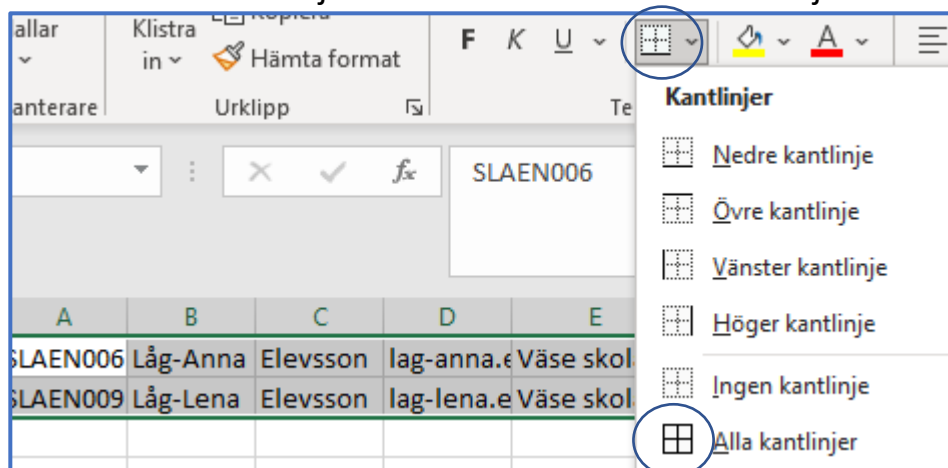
allar
anterare
Klistra in
Kopiera
Hämta format
Urklipp
F K U
Te
Kantlinjer
Nedre kantlinje
Övre kantlinje
Vänster kantlinje
Höger kantlinje
Ingen kantlinje
Alla kantlinjer
$f_x$
SLAEN006

| A | B | C | D | E |
|---|---|---|---|---|
| SLAEN006 | Låg-Anna | Elevsson | lag-anna.e | Väse skol |
| SLAEN009 | Låg-Lena | Elevsson | lag-lena.e | Väse skol |